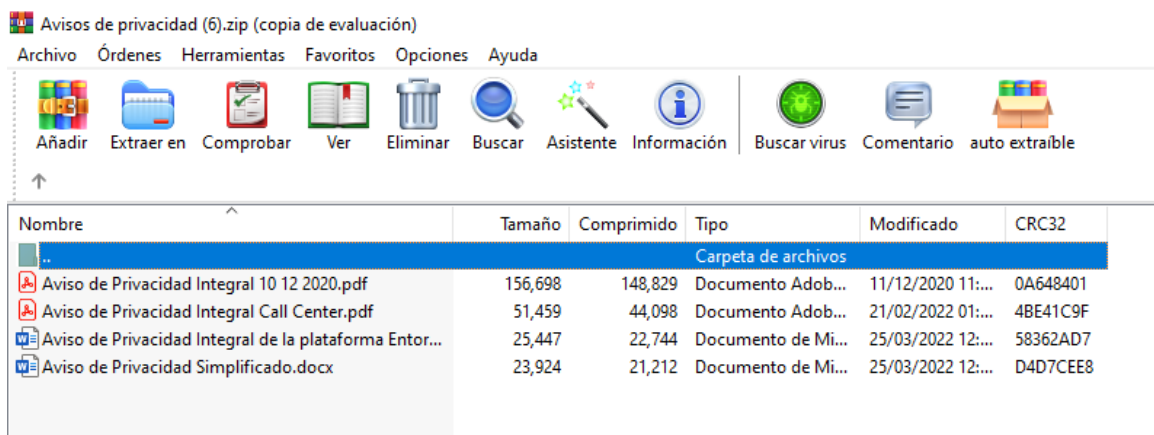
Avisos de privacidad (6).zip (copia de evaluación)

Archivo Órdenes Herramientas Favoritos Opciones Ayuda

Añadir Extraer en Comprobar Ver Eliminar Buscar Asistente Información Buscar virus Comentario auto extraíble

| Nombre | Tamaño | Comprimido | Tipo | Modificado | CRC32 |
|---|---|---|---|---|---|
| .. | | | Carpeta de archivos | | |
| Aviso de Privacidad Integral 10 12 2020.pdf | 156,698 | 148,829 | Documento Adob... | 11/12/2020 11:... | 0A648401 |
| Aviso de Privacidad Integral Call Center.pdf | 51,459 | 44,098 | Documento Adob... | 21/02/2022 01:... | 4BE41C9F |
| Aviso de Privacidad Integral de la plataforma Entor... | 25,447 | 22,744 | Documento de Mi... | 25/03/2022 12:... | 58362AD7 |
| Aviso de Privacidad Simplificado.docx | 23,924 | 21,212 | Documento de Mi... | 25/03/2022 12:... | D4D7CEE8 |